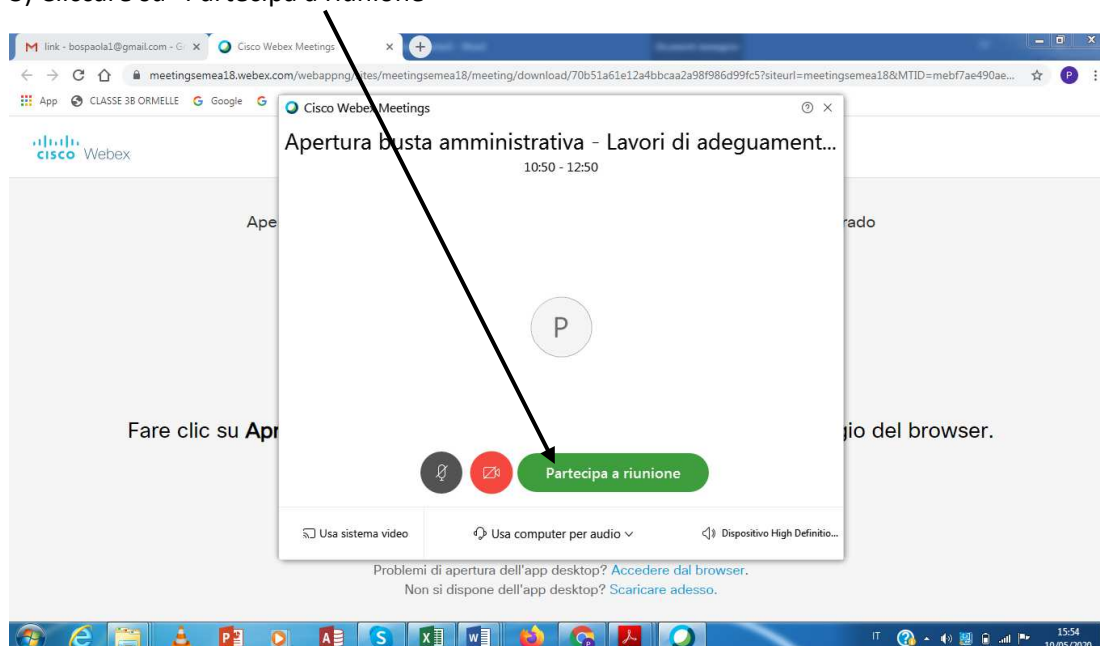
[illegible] su "Partecipa a riunione"

M link - bospaola1@gmail.com - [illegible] ×
Cisco Webex Meetings ×

meetingsemea18.webex.com/webappng/sites/meetingsemea18/meeting/download/70b51a61e12a4bbcaa2a98f986d99fc5?siteurl=meetingsemea18&MTID=mebf7ae490ae...

App CLASSE 3B ORMELLE Google

cisco Webex

Ape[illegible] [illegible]rado

Fare clic su Apr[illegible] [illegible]gio del browser.

Cisco Webex Meetings

Apertura busta amministrativa - Lavori di adeguament...

10:50 - 12:50

P

Partecipa a riunione

Usa sistema video

Usa computer per audio

Dispositivo High Definitio...

Problemi di apertura dell'app desktop? Accedere dal browser.

Non si dispone dell'app desktop? Scaricare adesso.

IT

15:54
10/05/2020